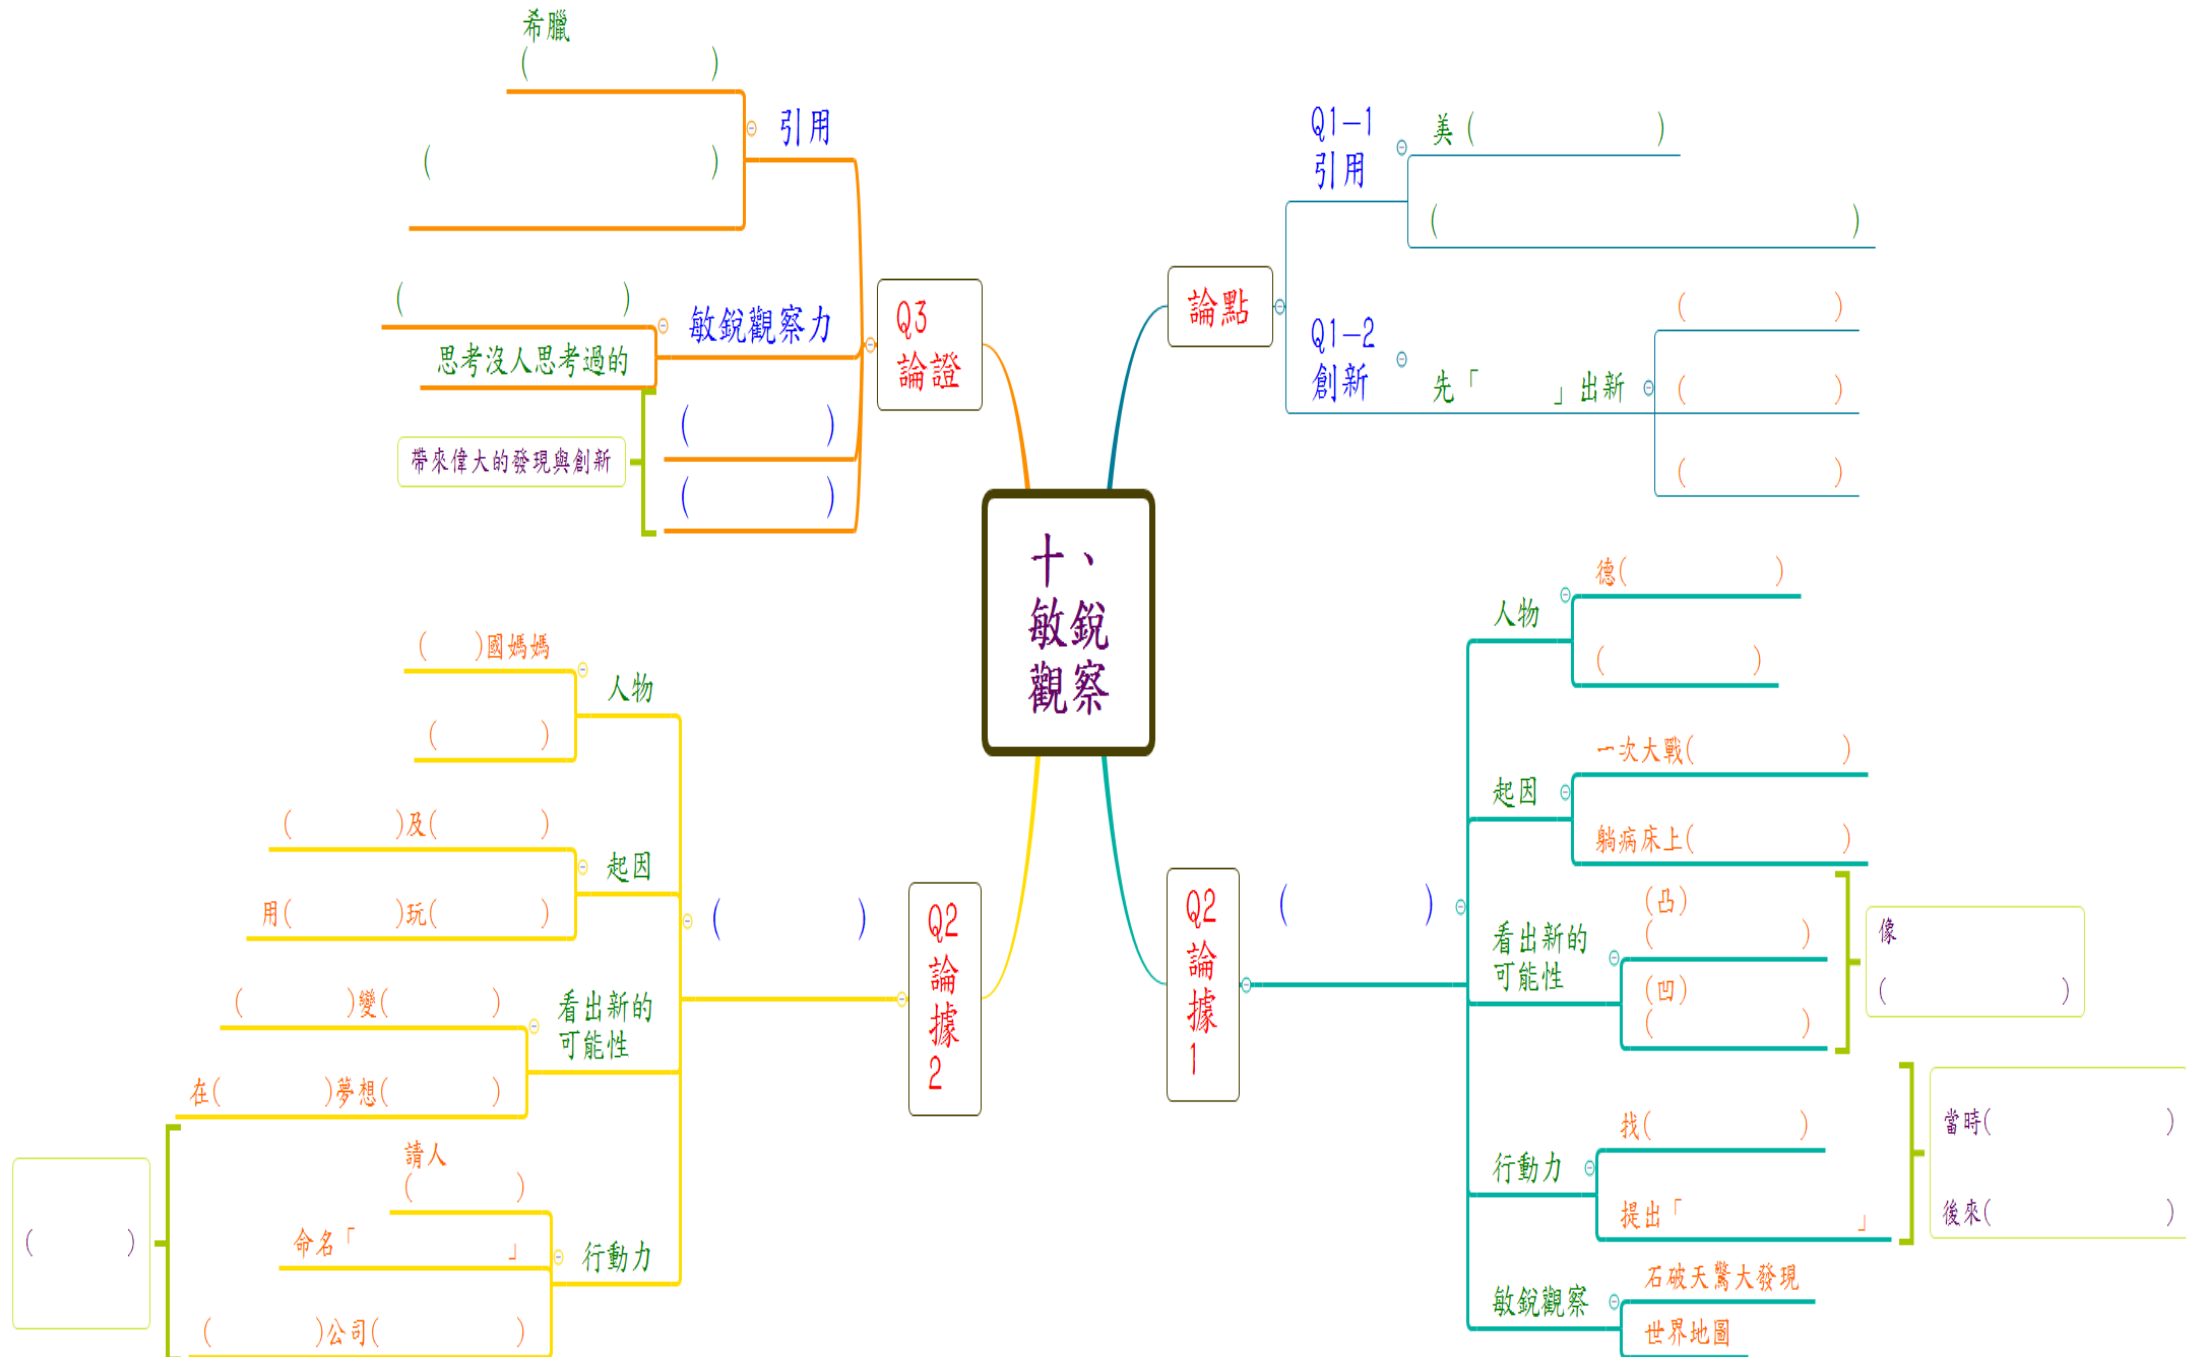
十、敏銳觀察

Q3 論證

引用
希臘
(　　　　　)
(　　　　　)

敏銳觀察力
(　　　　　)
思考沒人思考過的
(　　　　　)
(　　　　　)
帶來偉大的發現與創新

論點

Q1-1 引用
美(　　　　　)
(　　　　　)

Q1-2 創新
先「　　　」出新
(　　　　　)
(　　　　　)
(　　　　　)

Q2 論據 1
(　　　　　)

人物
德(　　　　　)
(　　　　　)

起因
一次大戰(　　　　　)
躺病床上(　　　　　)

看出新的可能性
(凸)
(　　　　　)
(凹)
(　　　　　)
像
(　　　　　)

行動力
找(　　　　　)
提出「　　　　　」
當時(　　　　　)
後來(　　　　　)

敏銳觀察
石破天驚大發現
世界地圖

Q2 論據 2
(　　　　　)

人物
(　　)國媽媽
(　　　　　)

起因
(　　　)及(　　　)
用(　　　)玩(　　　)

看出新的可能性
(　　　)變(　　　)
在(　　　)夢想(　　　)

行動力
請人
(　　　　　)
命名「　　　　　」
(　　　)公司(　　　)
(　　　　　)